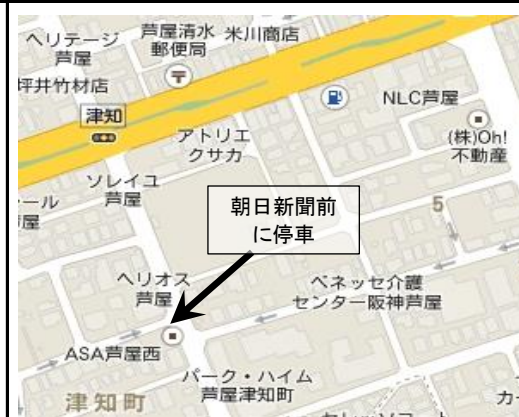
ヘリテージ
芦屋
芦屋清水
郵便局
米川商店
坪井竹材店
津知
NLC芦屋
アトリエ
クサカ
(株)Oh!
不動産
ソレイユ
芦屋
ール
屋
朝日新聞前
に停車
5
ヘリオス
芦屋
ベネッセ介護
センター阪神芦屋
ASA芦屋西
パーク・ハイム
芦屋津知町
津知町
カー